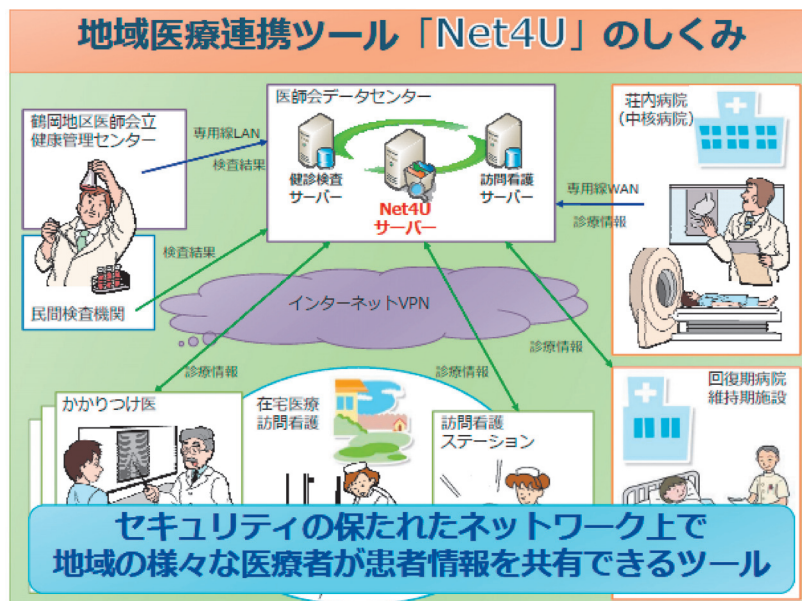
地域医療連携ツール「Net4U」のしくみ

鶴岡地区医師会立
健康管理センター

専用線LAN

検査結果

医師会データセンター

健診検査
サーバー

Net4U
サーバー

訪問看護
サーバー

荘内病院
（中核病院）

専用線WAN

診療情報

検査結果

民間検査機関

インターネットVPN

診療情報

診療情報

診療情報

かかりつけ医

在宅医療
訪問看護

訪問看護
ステーション

回復期病院
維持期施設

セキュリティの保たれたネットワーク上で
地域の様々な医療者が患者情報を共有できるツール